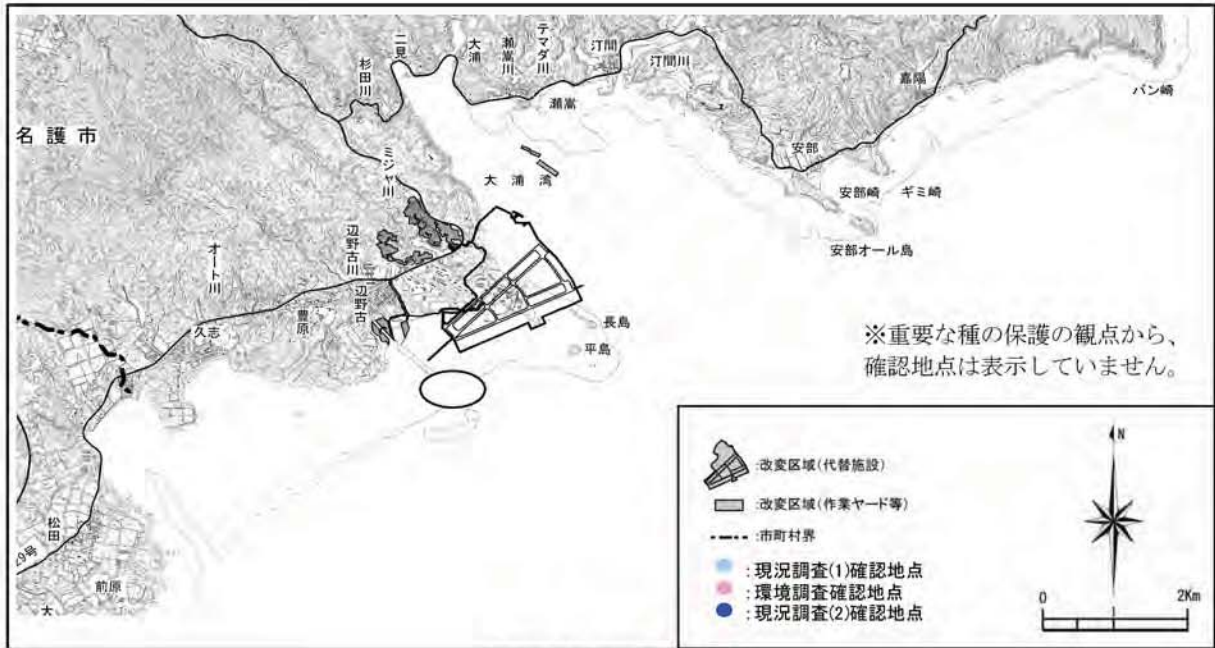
名護市

杉田川

二見

大浦

瀬嵩川

テマダ川

汀間

汀間川

嘉陽

バン崎

瀬嵩

ミジャ川

大浦湾

安部

安部崎

ギミ崎

安部オール島

辺野古川

オート川

辺野古

豊原

久志

長島

平島

※重要な種の保護の観点から、確認地点は表示していません。

松田

29号

前原

大

:改変区域(代替施設)

:改変区域(作業ヤード等)

:市町村界

:現況調査(1)確認地点

:環境調査確認地点

:現況調査(2)確認地点

N

0

2Km